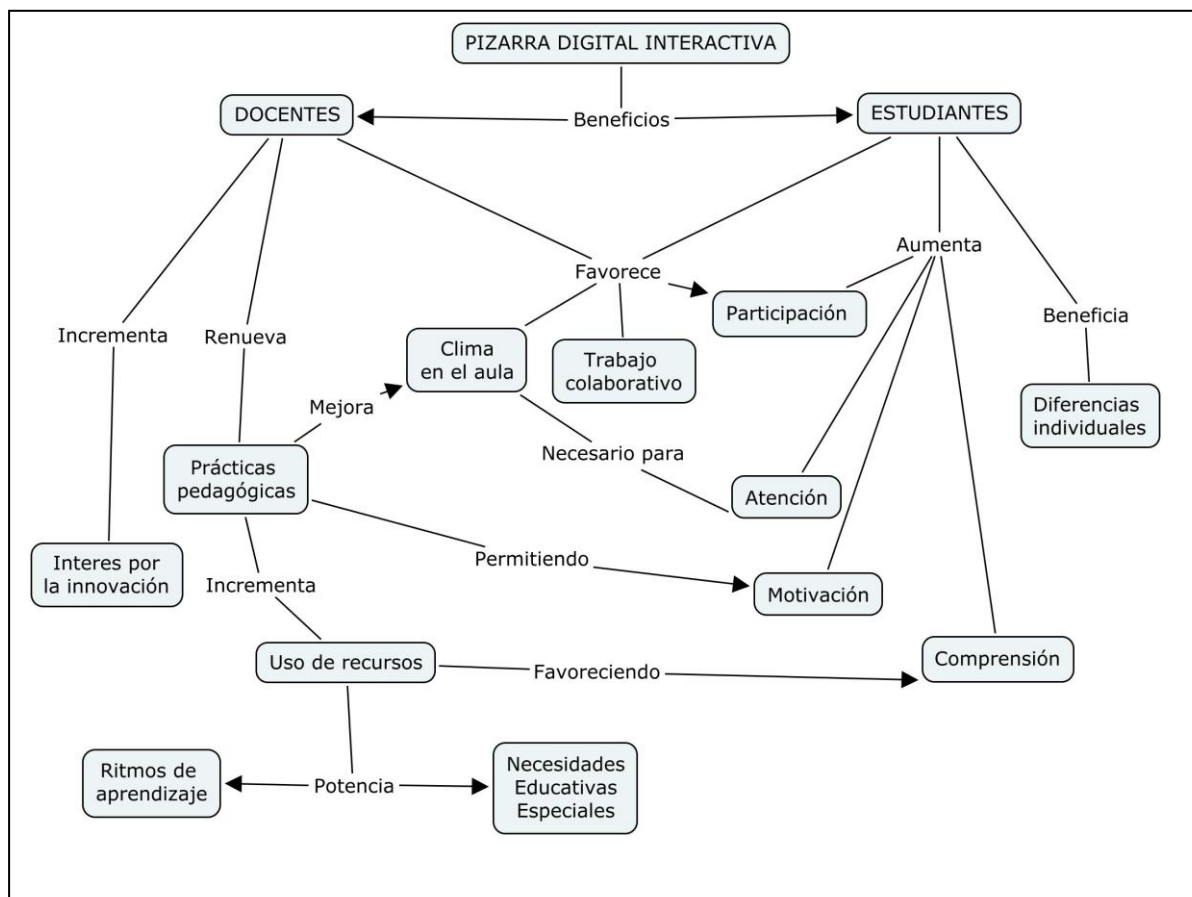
PIZARRA DIGITAL INTERACTIVA

DOCENTES

Beneficios

ESTUDIANTES

Aumenta

Favorece

Participación

Incrementa

Renueva

Clima en el aula

Trabajo colaborativo

Beneficia

Diferencias individuales

Mejora

Necesario para

Prácticas pedagógicas

Atención

Interes por la innovación

Permitiendo

Motivación

Incrementa

Uso de recursos

Favoreciendo

Comprensión

Ritmos de aprendizaje

Potencia

Necesidades Educativas Especiales